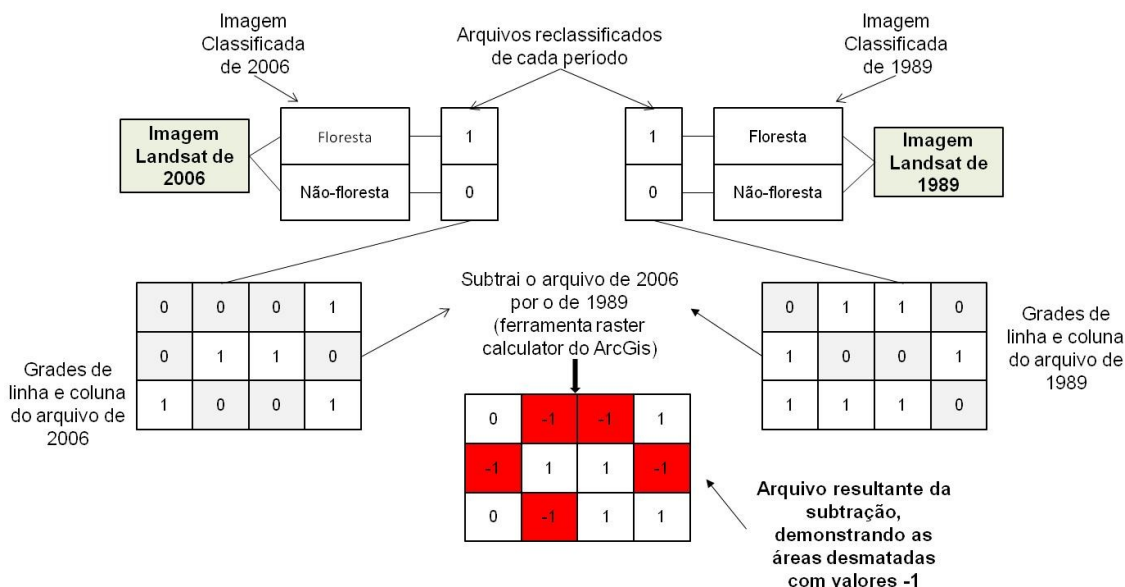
Imagem Classificada de 2006

Arquivos reclassificados de cada período

Imagem Classificada de 1989

Imagem Landsat de 2006

| Floresta | 1 |
|---|---|
| Não-floresta | 0 |

| 1 | Floresta |
|---|---|
| 0 | Não-floresta |

Imagem Landsat de 1989

| 0 | 0 | 0 | 1 |
|---|---|---|---|
| 0 | 1 | 1 | 0 |
| 1 | 0 | 0 | 1 |

Grades de linha e coluna do arquivo de 2006

Subtrai o arquivo de 2006 por o de 1989 (ferramenta raster calculator do ArcGis)

| 0 | 1 | 1 | 0 |
|---|---|---|---|
| 1 | 0 | 0 | 1 |
| 1 | 1 | 1 | 0 |

Grades de linha e coluna do arquivo de 1989

| 0 | -1 | -1 | 1 |
|---|---|---|---|
| -1 | 1 | 1 | -1 |
| 0 | -1 | 1 | 1 |

Arquivo resultante da subtração, demonstrando as áreas desmatadas com valores -1